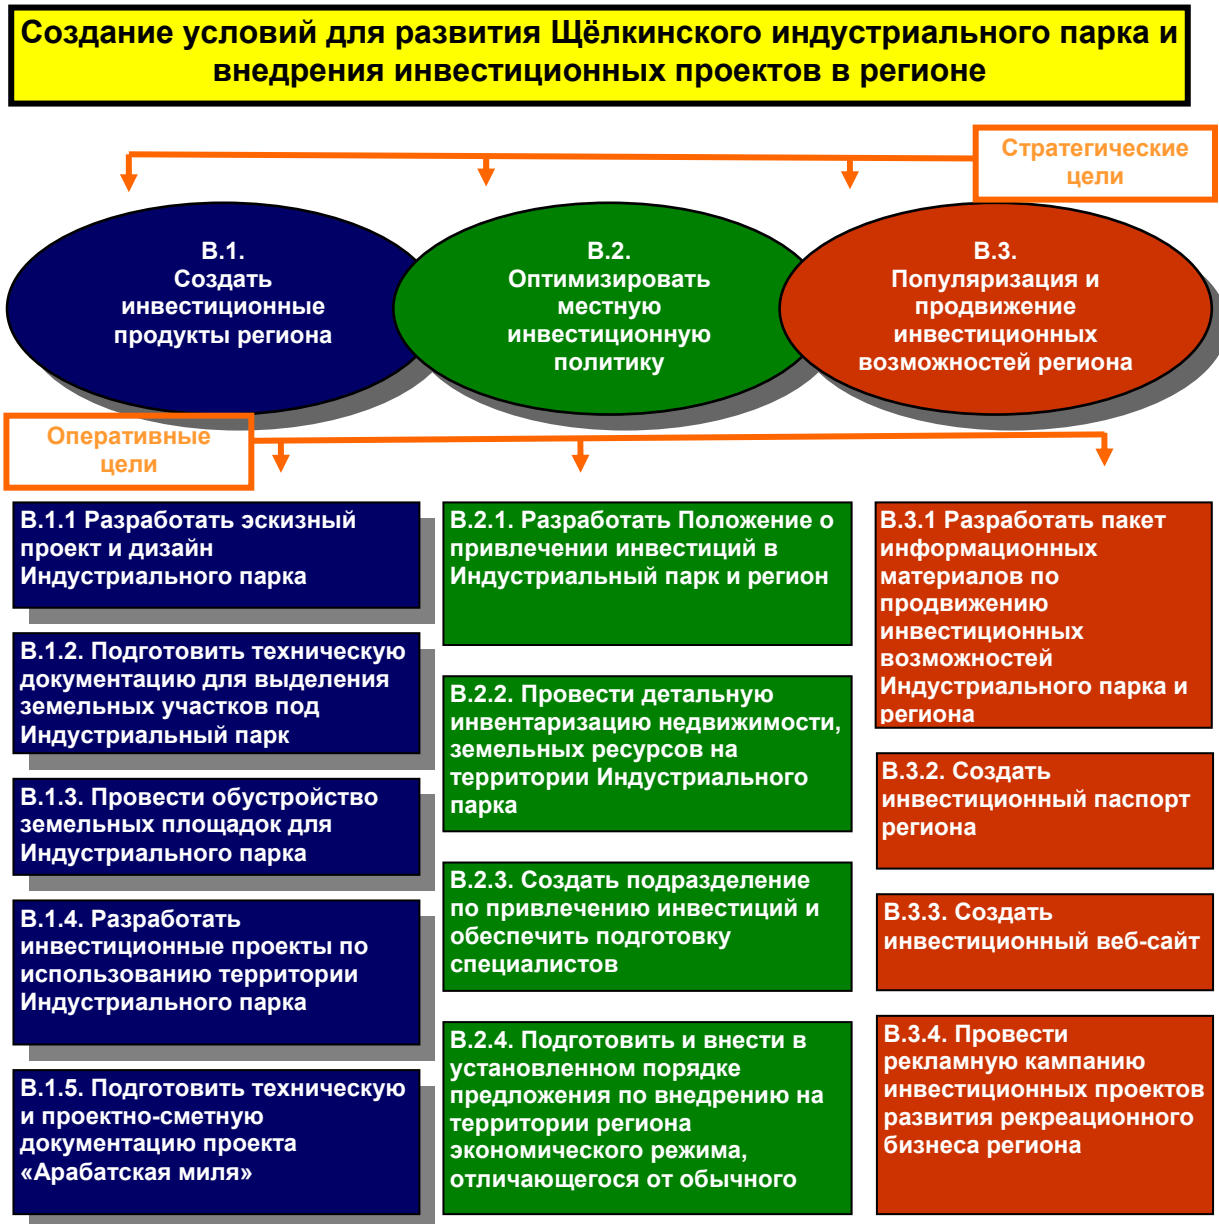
Создание условий для развития Щёлкинского индустриального парка и внедрения инвестиционных проектов в регионе

Стратегические цели

В.1. Создать инвестиционные продукты региона

В.2. Оптимизировать местную инвестиционную политику

В.3. Популяризация и продвижение инвестиционных возможностей региона

Оперативные цели

В.1.1 Разработать эскизный проект и дизайн Индустриального парка

В.1.2. Подготовить техническую документацию для выделения земельных участков под Индустриальный парк

В.1.3. Провести обустройство земельных площадок для Индустриального парка

В.1.4. Разработать инвестиционные проекты по использованию территории Индустриального парка

В.1.5. Подготовить техническую и проектно-сметную документацию проекта «Арабатская миля»

В.2.1. Разработать Положение о привлечении инвестиций в Индустриальный парк и регион

В.2.2. Провести детальную инвентаризацию недвижимости, земельных ресурсов на территории Индустриального парка

В.2.3. Создать подразделение по привлечению инвестиций и обеспечить подготовку специалистов

В.2.4. Подготовить и внести в установленном порядке предложения по внедрению на территории региона экономического режима, отличающегося от обычного

В.3.1 Разработать пакет информационных материалов по продвижению инвестиционных возможностей Индустриального парка и региона

В.3.2. Создать инвестиционный паспорт региона

В.3.3. Создать инвестиционный веб-сайт

В.3.4. Провести рекламную кампанию инвестиционных проектов развития рекреационного бизнеса региона